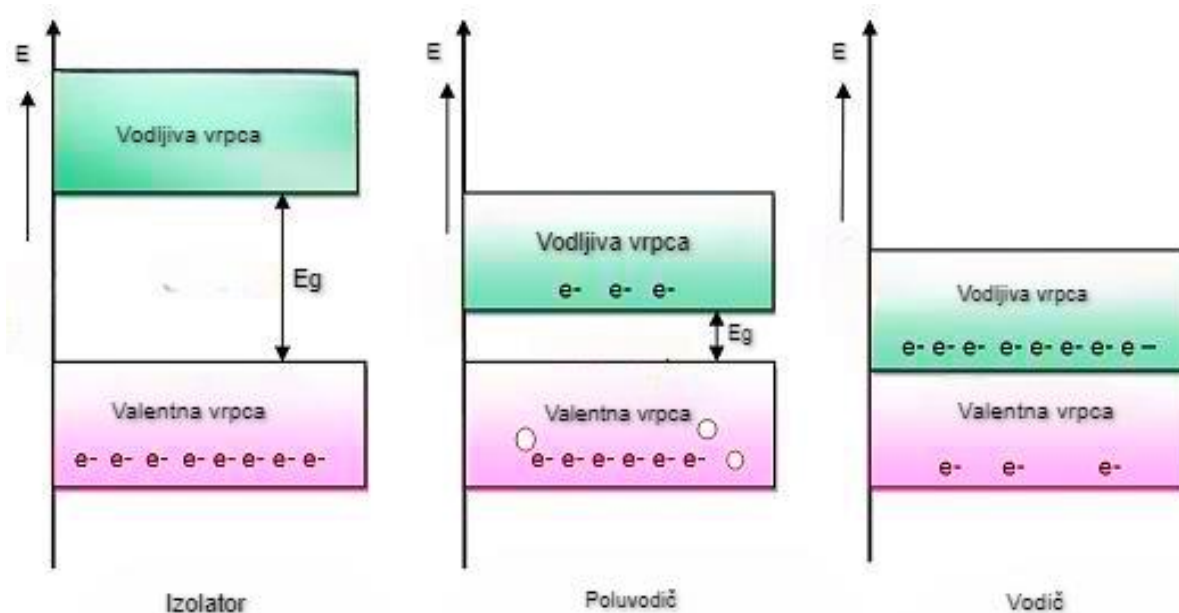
E

Vodljiva vrpca

Eg

Valentna vrpca

e- e- e- e- e- e- e- e-

Izolator

E

Vodljiva vrpca

e- e- e-

Eg

Valentna vrpca

e- e- e- e- e- e-

Poluvodič

E

Vodljiva vrpca

e- e- e- e- e- e- e- e –

Valentna vrpca

e- e- e-

Vodič